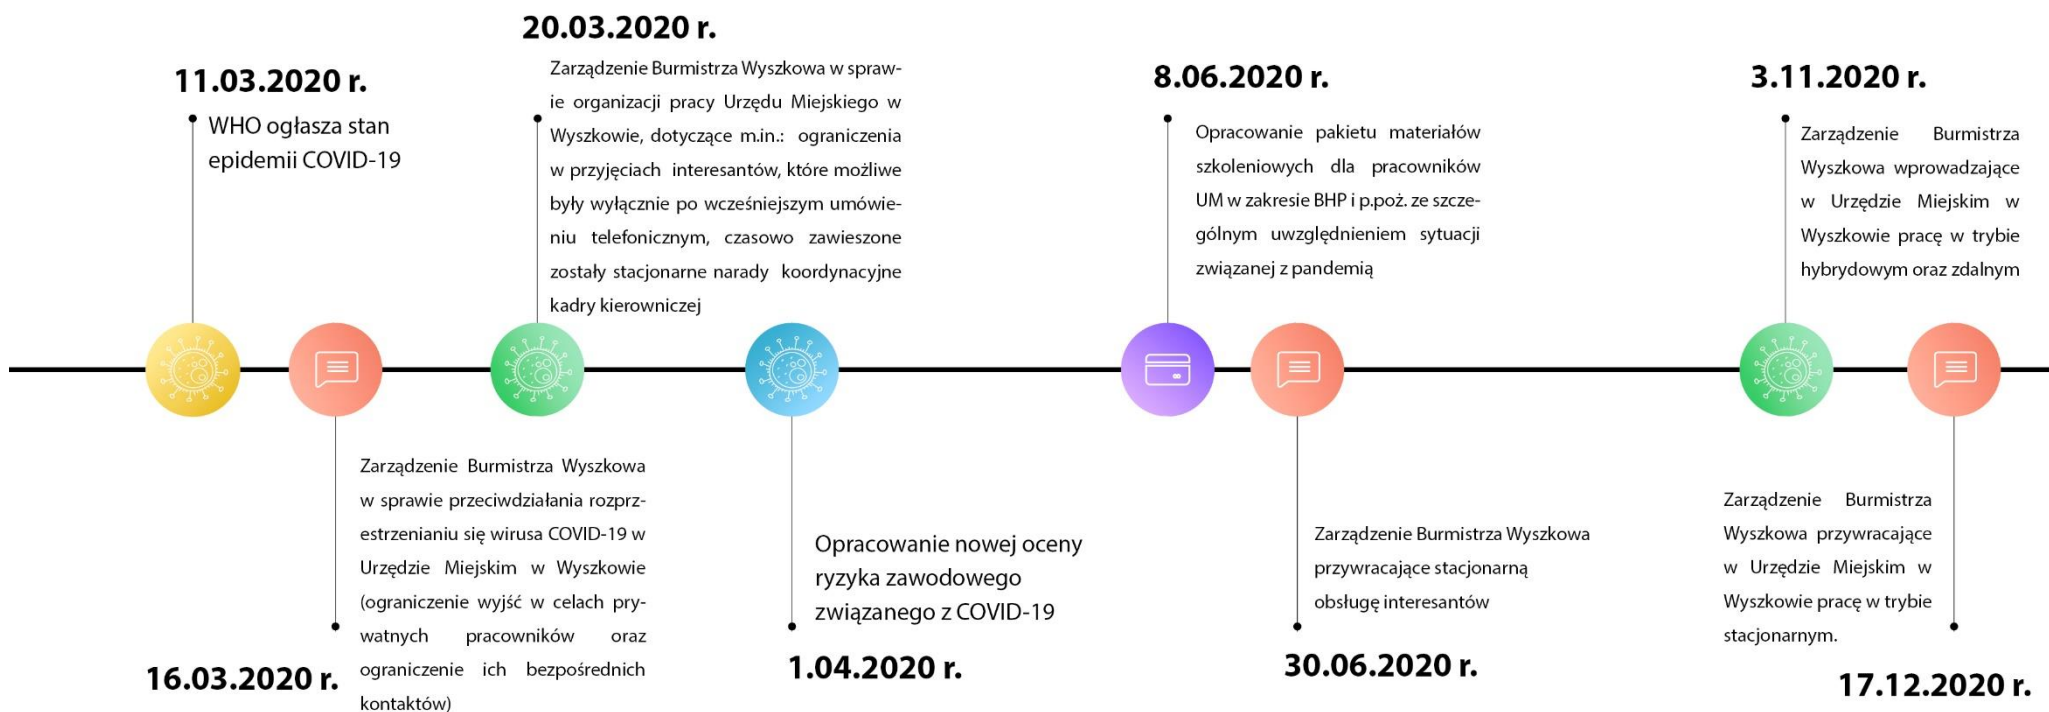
11.03.2020 r.
WHO ogłasza stan epidemii COVID-19

16.03.2020 r.
Zarządzenie Burmistrza Wyszkowa w sprawie przeciwdziałania rozprzestrzenianiu się wirusa COVID-19 w Urzędzie Miejskim w Wyszkowie (ograniczenie wyjść w celach prywatnych pracowników oraz ograniczenie ich bezpośrednich kontaktów)

20.03.2020 r.
Zarządzenie Burmistrza Wyszkowa w sprawie organizacji pracy Urzędu Miejskiego w Wyszkowie, dotyczące m.in.: ograniczenia w przyjęciach interesantów, które możliwe były wyłącznie po wcześniejszym umówieniu telefonicznym, czasowo zawieszone zostały stacjonarne narady koordynacyjne kadry kierowniczej

1.04.2020 r.
Opracowanie nowej oceny ryzyka zawodowego związanego z COVID-19

8.06.2020 r.
Opracowanie pakietu materiałów szkoleniowych dla pracowników UM w zakresie BHP i p.poż. ze szczególnym uwzględnieniem sytuacji związanej z pandemią

30.06.2020 r.
Zarządzenie Burmistrza Wyszkowa przywracające stacjonarną obsługę interesantów

3.11.2020 r.
Zarządzenie Burmistrza Wyszkowa wprowadzające w Urzędzie Miejskim w Wyszkowie pracę w trybie hybrydowym oraz zdalnym

17.12.2020 r.
Zarządzenie Burmistrza Wyszkowa przywracające w Urzędzie Miejskim w Wyszkowie pracę w trybie stacjonarnym.